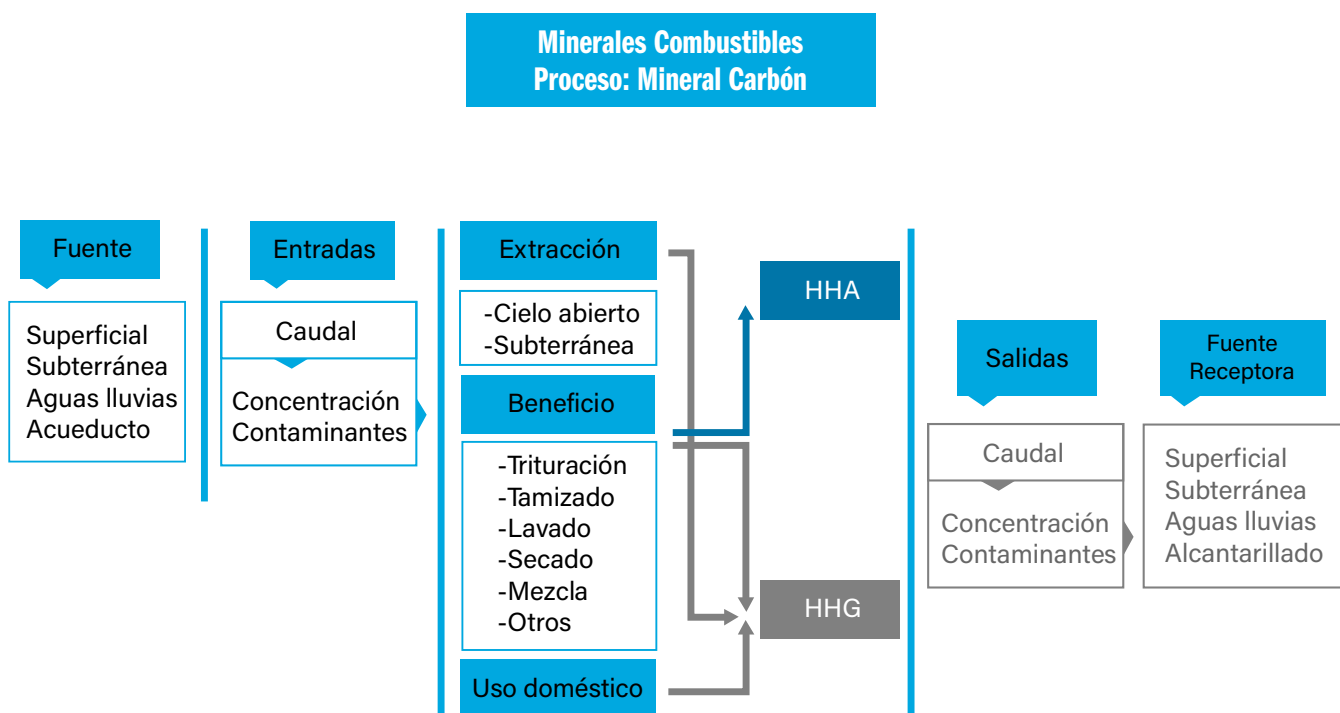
Minerales Combustibles
Proceso: Mineral Carbón

Fuente

Superficial
Subterránea
Aguas lluvias
Acueducto

Entradas

Caudal

Concentración
Contaminantes

Extracción

-Cielo abierto
-Subterránea

Beneficio

-Trituración
-Tamizado
-Lavado
-Secado
-Mezcla
-Otros

Uso doméstico

HHA

HHG

Salidas

Caudal

Concentración
Contaminantes

Fuente
Receptora

Superficial
Subterránea
Aguas lluvias
Alcantarillado